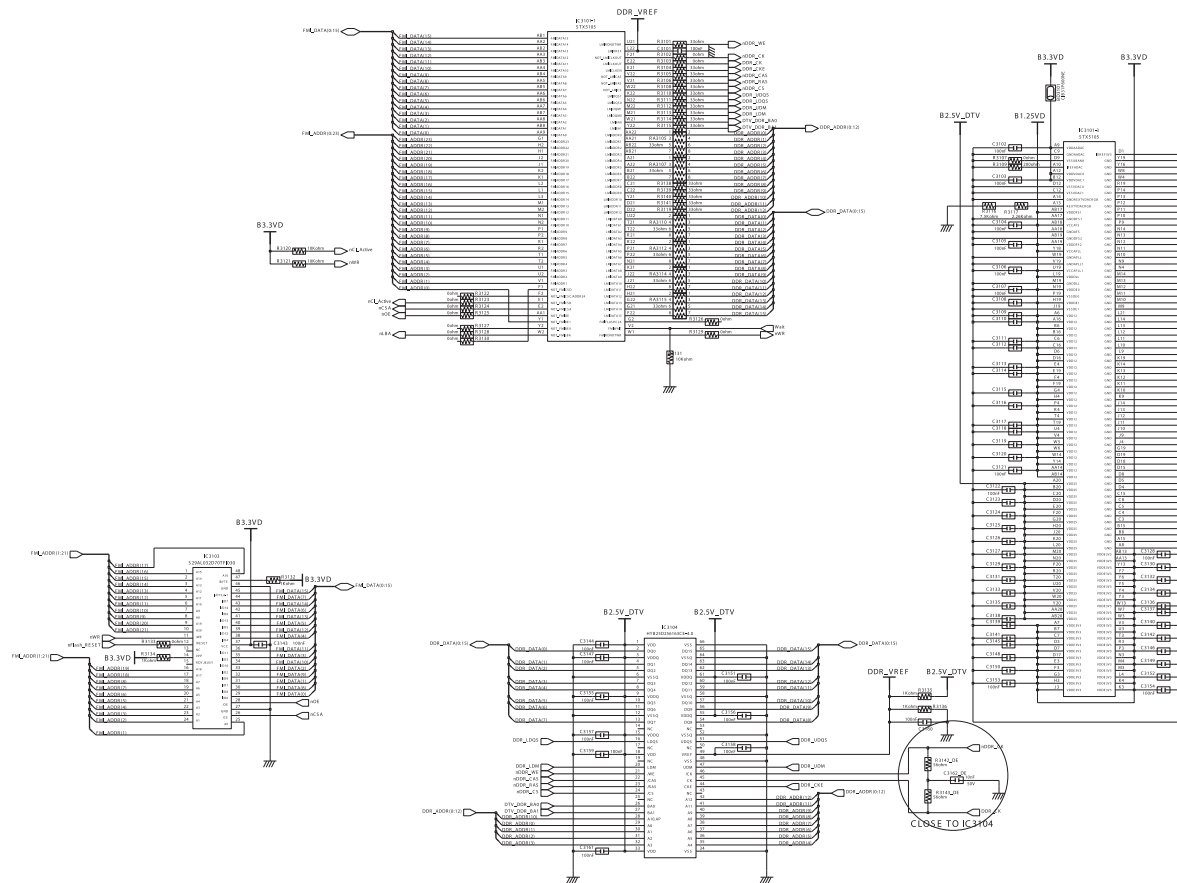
DDR_VREF

IC3101
STX5105

FMI_DATA(0:15)

FMI_ADDR(0:23)

B3.3VD

nCI_Active

nWR

DDR_ADDR(0:12)

DDR_DATA(0:15)

nDDR_WE

nDDR_CK

DDR_CK

DDR_CKE

nDDR_CAS

nDDR_RAS

nDDR_CS

DDR_UDQS

DDR_LDQS

DDR_UDM

DDR_LDM

DTV_DDR_BA0

DTV_DDR_BA1

nCI_Active

nCSA

nOE

nLBA

Wait

nWR

B3.3VD

B3.3VD

B2.5V_DTV

B1.25VD

IC3101

STX5105

B3.3VD

FMI_ADDR(1:21)

IC3103

S29AL032D70TFI030

B3.3VD

FMI_DATA(0:15)

nWR

nFlash_RESET

FMI_ADDR(1:21)

B3.3VD

nOE

nCSA

B2.5V_DTV

B2.5V_DTV

IC3104

DDR_DATA(0:15)

DDR_DATA(0:15)

DDR_LDQS

DDR_UDQS

DDR_LDM

nDDR_WE

nDDR_CAS

nDDR_RAS

nDDR_CS

DDR_UDM

DDR_CK

DDR_CKE

DTV_DDR_BA0

DTV_DDR_BA1

DDR_ADDR(0:12)

DDR_ADDR(0:12)

DDR_VREF

B2.5V_DTV

nDDR_CK

DDR_CK

CLOSE TO IC3104